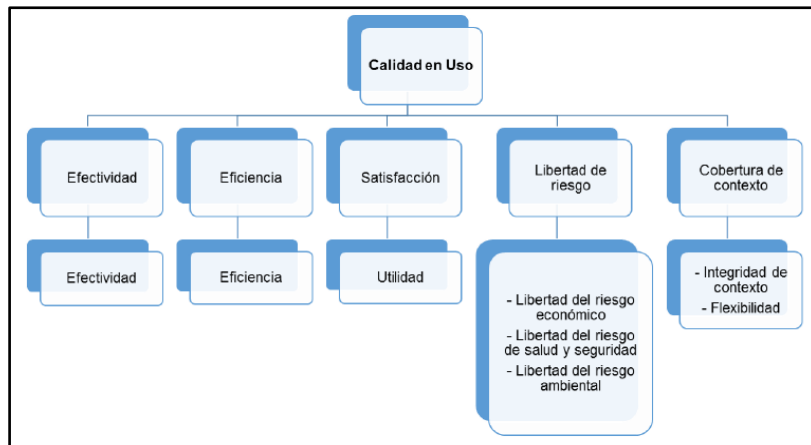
Calidad en Uso

Efectividad

Eficiencia

Satisfacción

Libertad de riesgo

Cobertura de contexto

Efectividad

Eficiencia

Utilidad

- Libertad del riesgo económico
- Libertad del riesgo de salud y seguridad
- Libertad del riesgo ambiental

- Integridad de contexto
- Flexibilidad